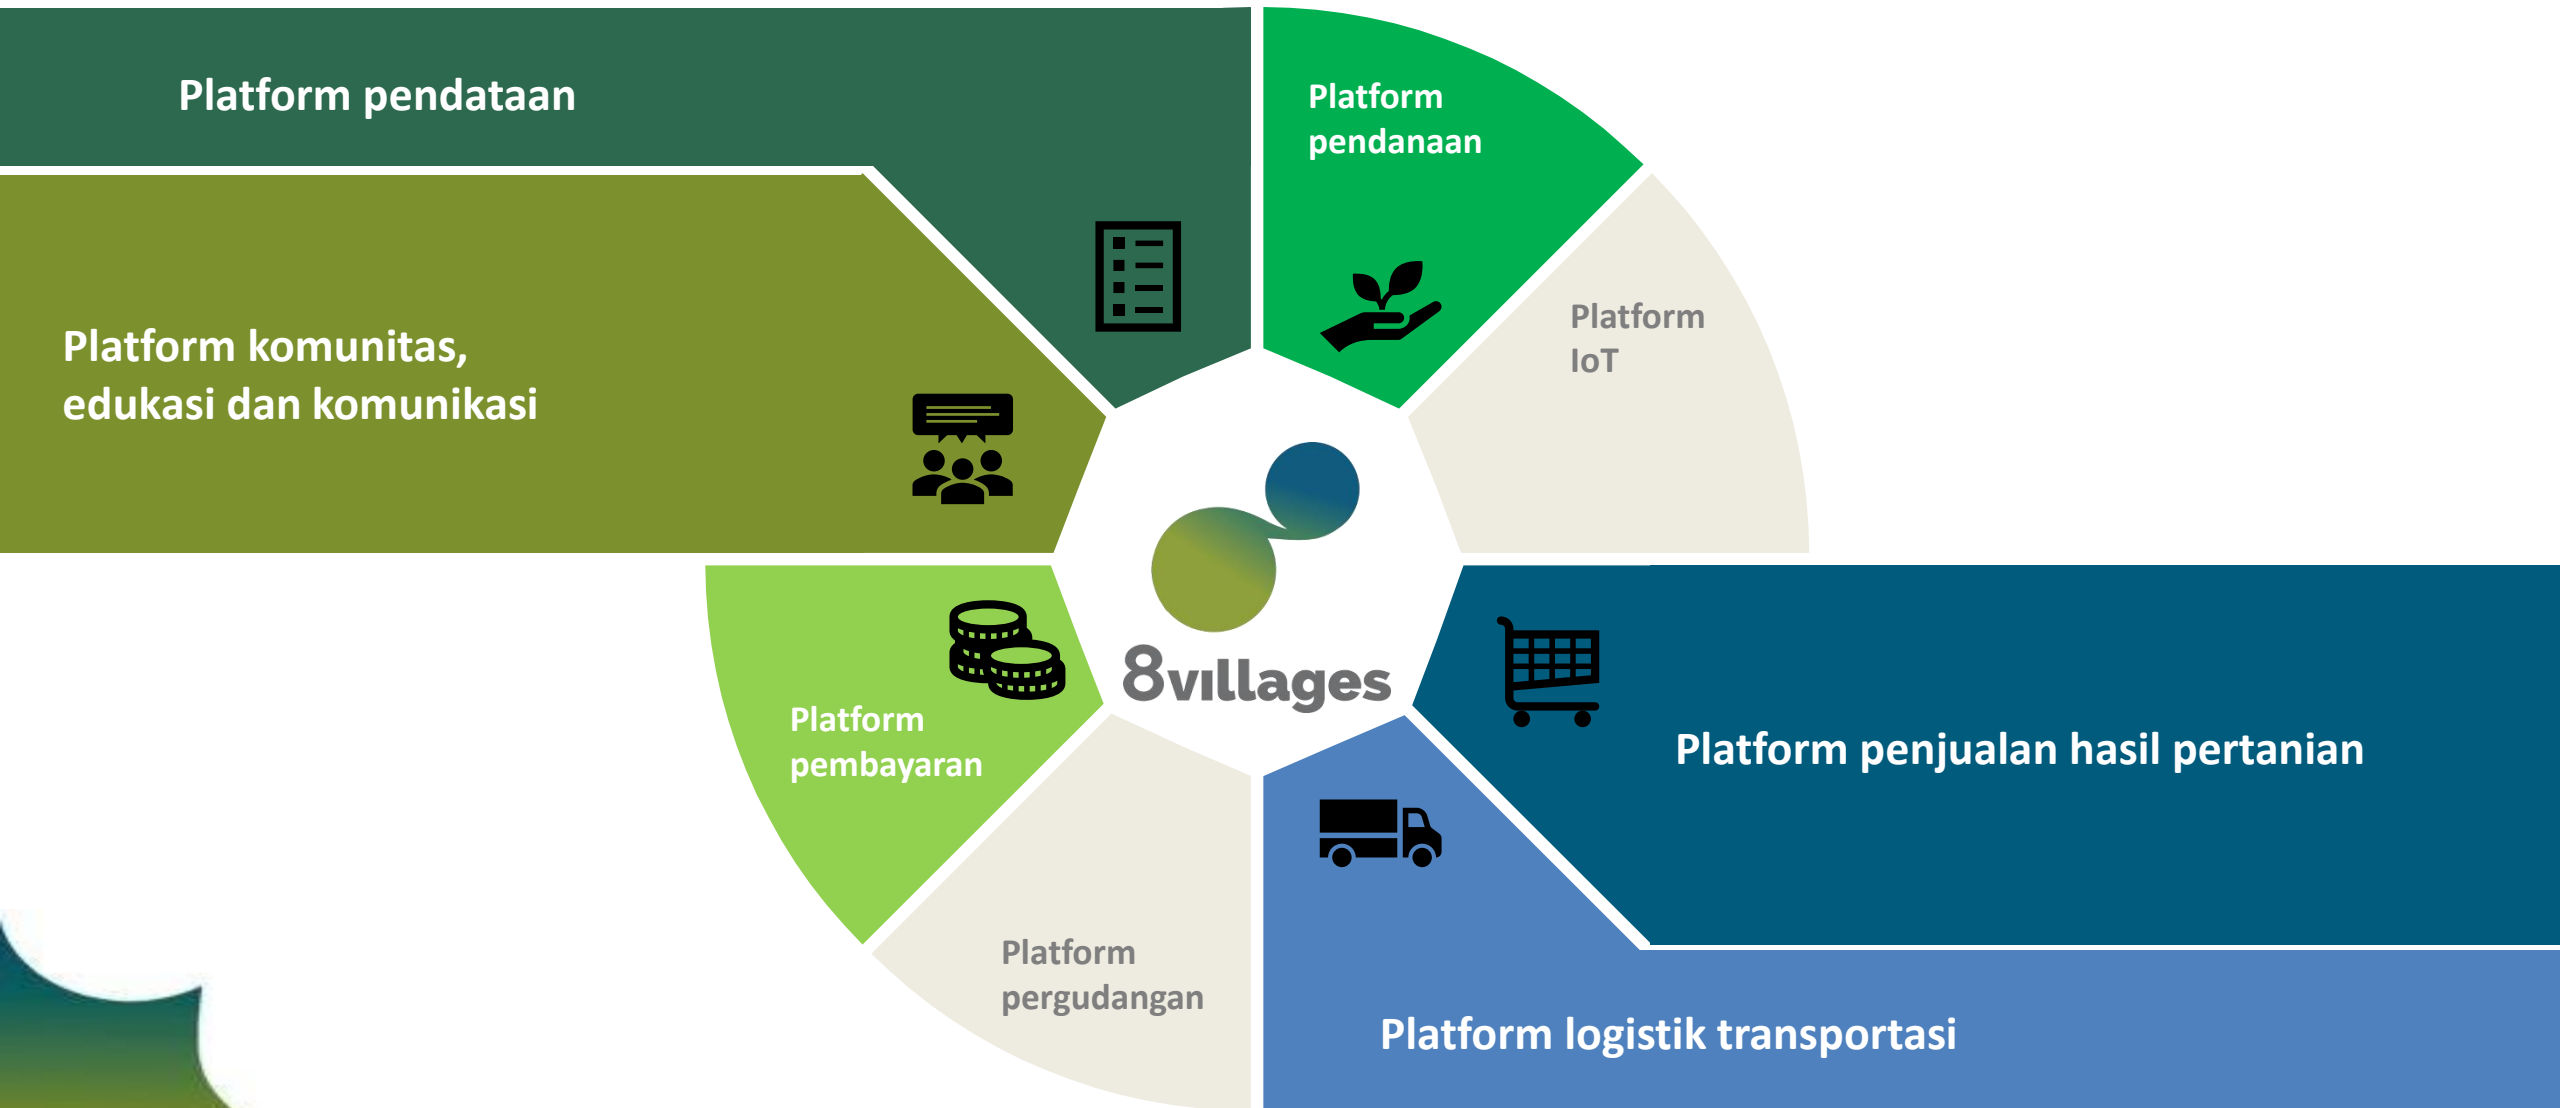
Platform pendataan

Platform pendanaan

Platform komunitas, edukasi dan komunikasi

Platform IoT

8villages

Platform pembayaran

Platform penjualan hasil pertanian

Platform pergudangan

Platform logistik transportasi